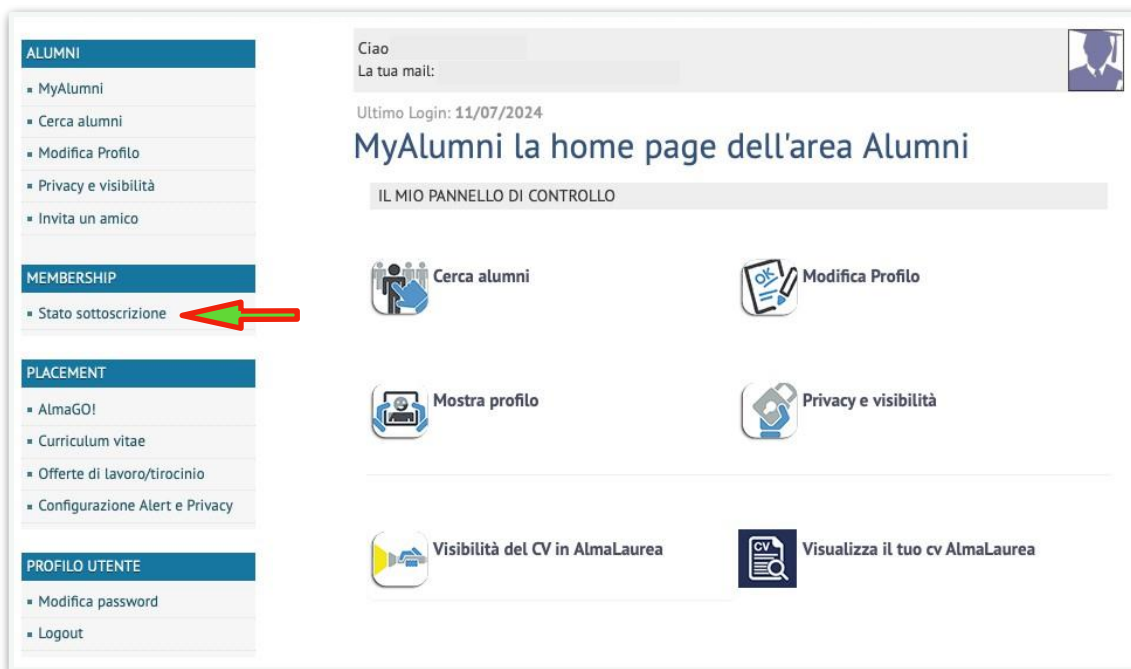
ALUMNI
- MyAlumni
- Cerca alumni
- Modifica Profilo
- Privacy e visibilità
- Invita un amico

MEMBERSHIP
- Stato sottoscrizione

PLACEMENT
- AlmaGO!
- Curriculum vitae
- Offerte di lavoro/tirocinio
- Configurazione Alert e Privacy

PROFILO UTENTE
- Modifica password
- Logout

Ciao
La tua mail:

Ultimo Login: 11/07/2024

MyAlumni la home page dell'area Alumni

IL MIO PANNELLO DI CONTROLLO

Cerca alumni
OK
Modifica Profilo
Mostra profilo
Privacy e visibilità
Visibilità del CV in AlmaLaurea
CV
Visualizza il tuo cv AlmaLaurea